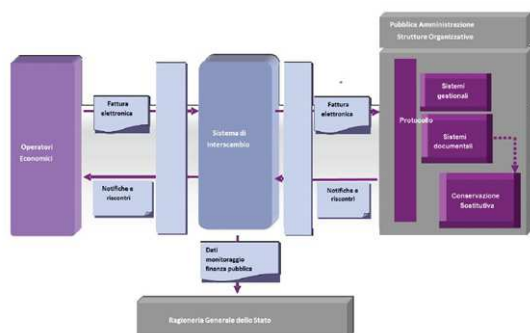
Pubblica Amministrazione
Strutture Organizzative

Operatori Economici

Fattura elettronica

Notifiche e riscontri

Sistema di Interscambio

Fattura elettronica

Notifiche e riscontri

Protocollo

Sistemi gestionali

Sistemi documentali

Conservazione Sostitutiva

Dati monitoraggio finanza pubblica

Ragioneria Generale dello Stato